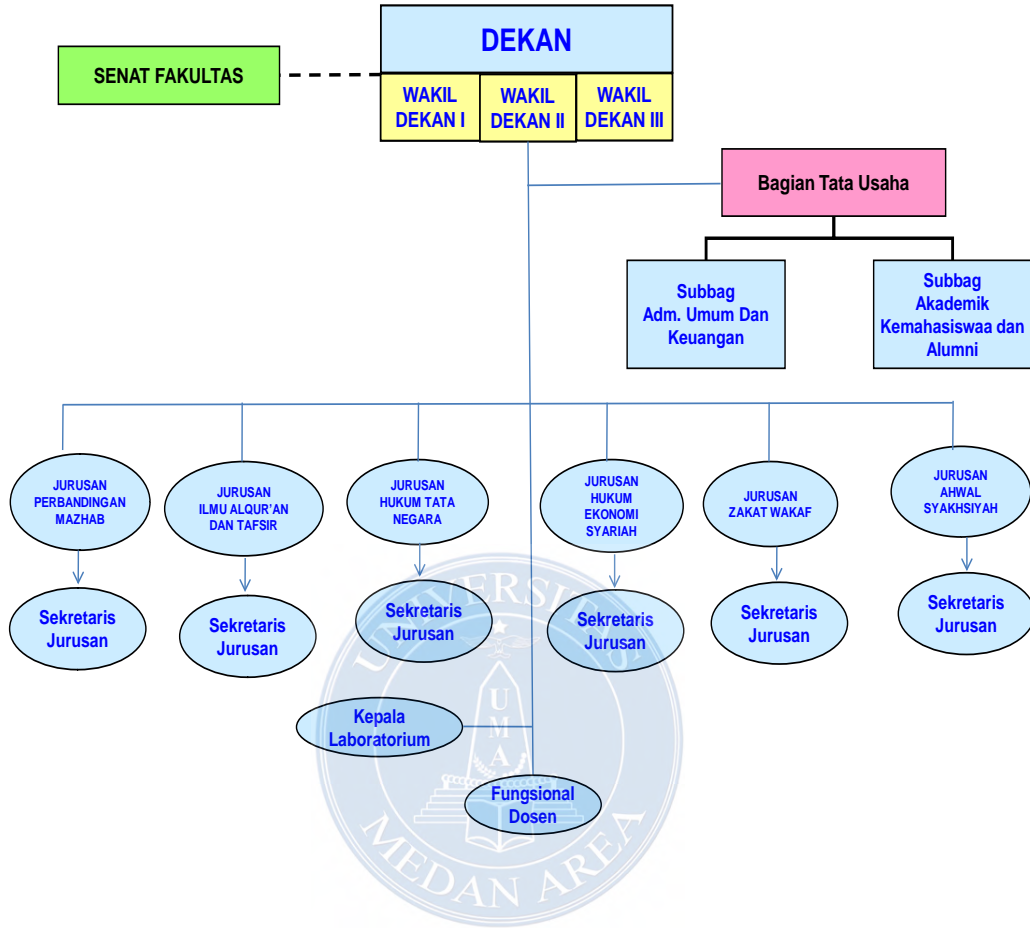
DEKAN

SENAT FAKULTAS

WAKIL DEKAN I

WAKIL DEKAN II

WAKIL DEKAN III

Bagian Tata Usaha

Subbag Adm. Umum Dan Keuangan

Subbag Akademik Kemahasiswaa dan Alumni

JURUSAN PERBANDINGAN MAZHAB

JURUSAN ILMU ALQUR'AN DAN TAFSIR

JURUSAN HUKUM TATA NEGARA

JURUSAN HUKUM EKONOMI SYARIAH

JURUSAN ZAKAT WAKAF

JURUSAN AHWAL SYAKHSIYAH

Sekretaris Jurusan

Sekretaris Jurusan

Sekretaris Jurusan

Sekretaris Jurusan

Sekretaris Jurusan

Sekretaris Jurusan

Kepala Laboratorium

Fungsional Dosen

UNIVERSITAS
UMA
MEDAN AREA